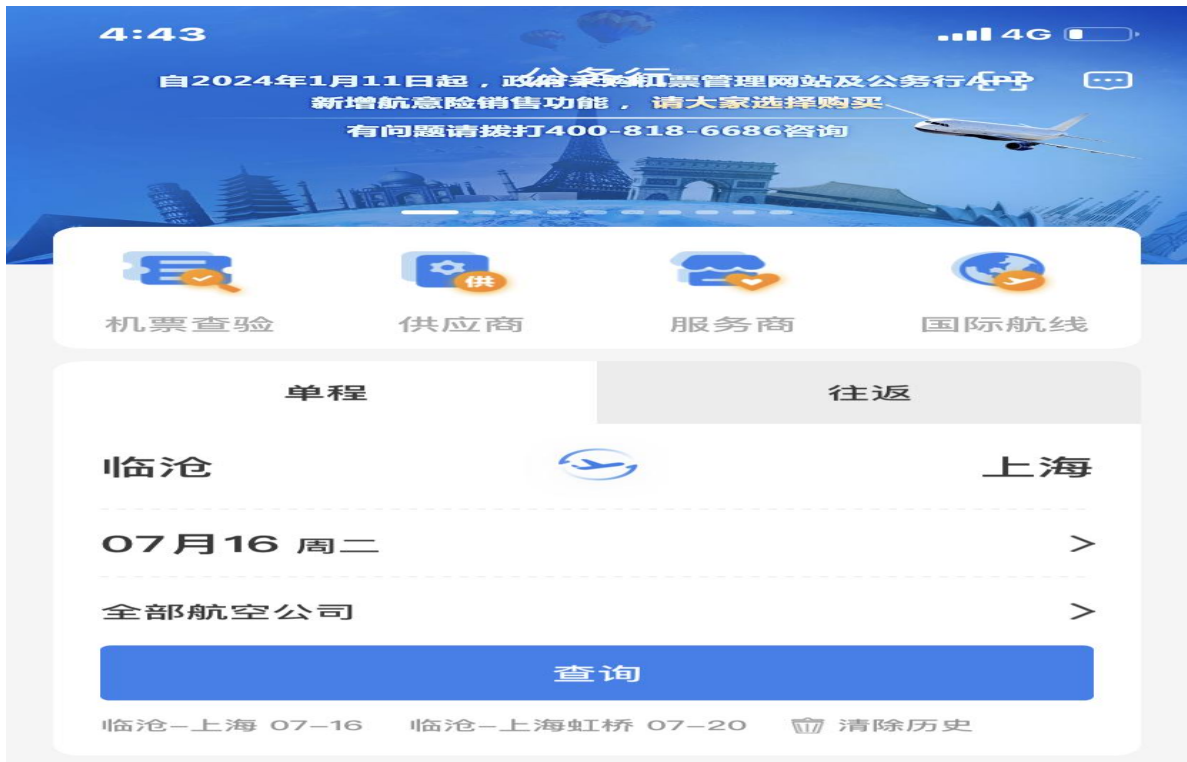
4:43

4G

公务行

自2024年1月11日起，政府采购机票管理网站及公务行APP新增航意险销售功能，请大家选择购买

有问题请拨打400-818-6686咨询

供

机票查验

供应商

服务商

国际航线

单程

往返

临沧

上海

07月16 周二

>

全部航空公司

>

查询

临沧—上海 07—16

临沧—上海虹桥 07—20

清除历史